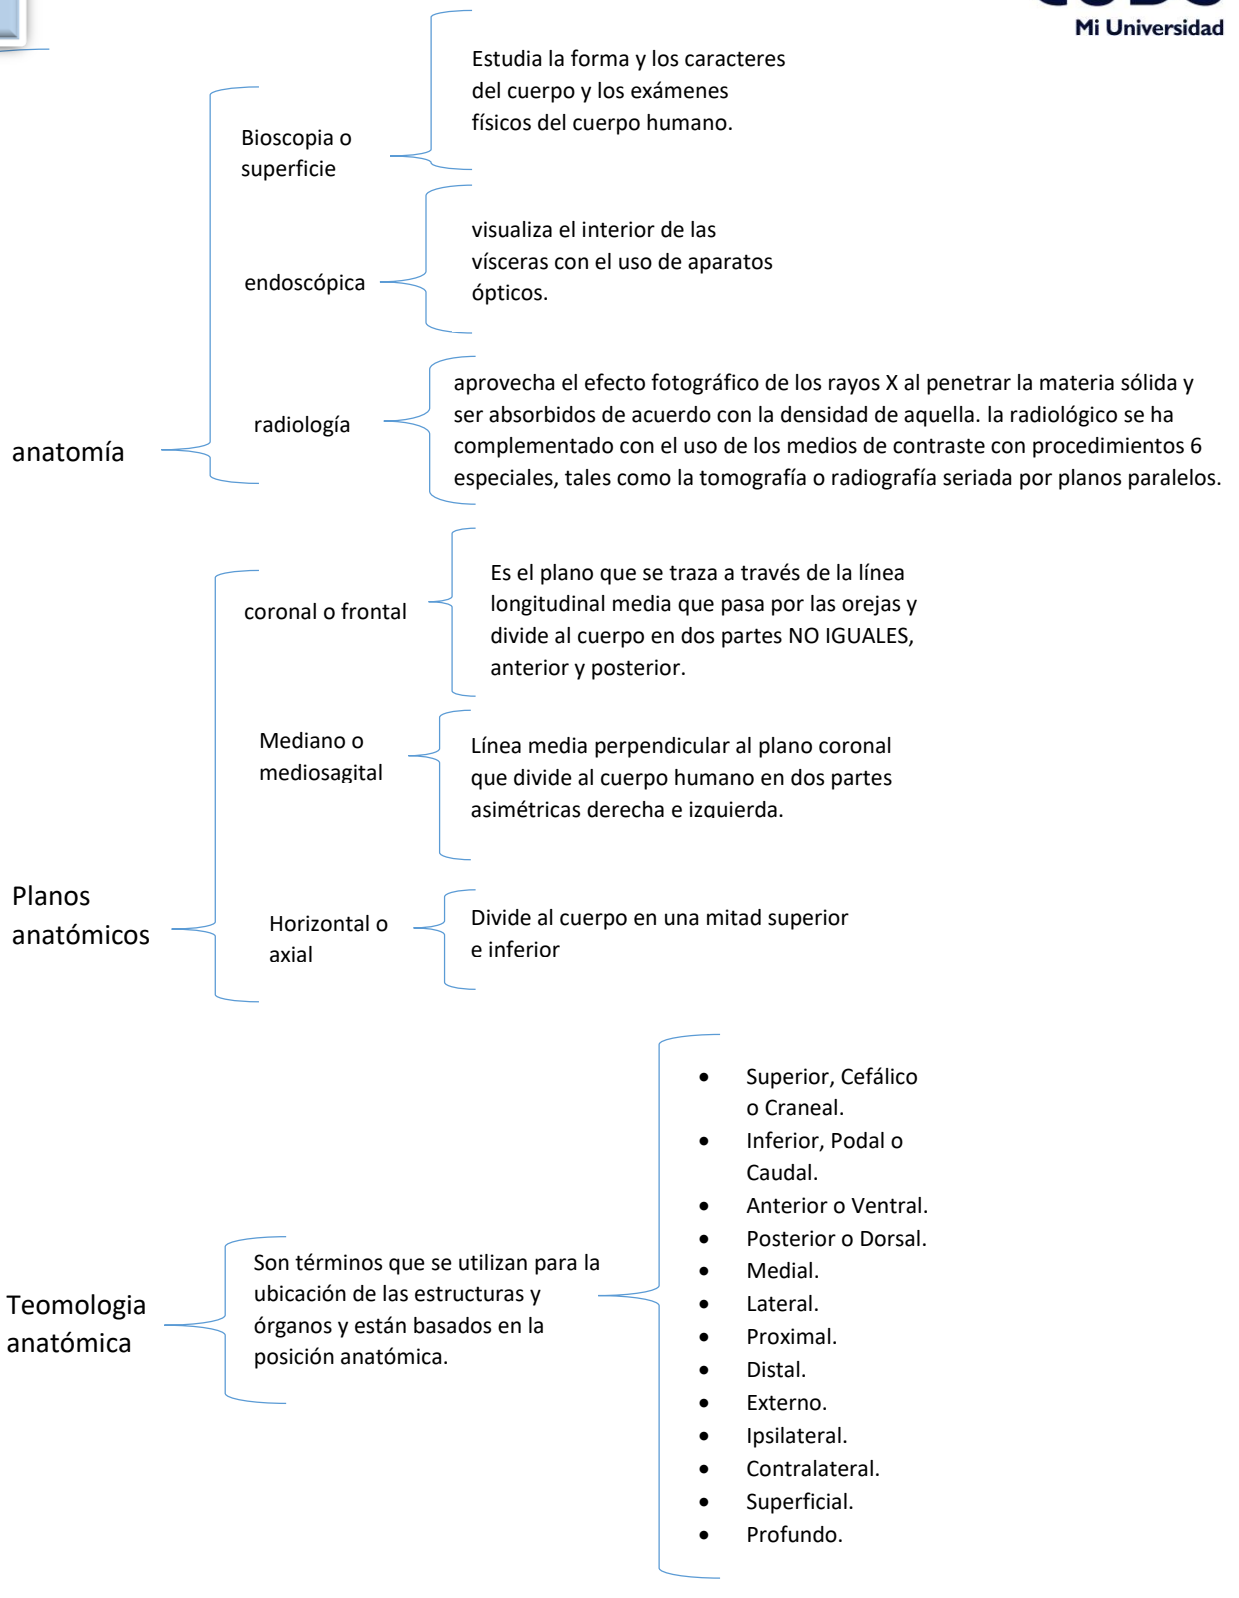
Mi Universidad

anatomía

Bioscopia o superficie

Estudia la forma y los caracteres del cuerpo y los exámenes físicos del cuerpo humano.

endoscópica

visualiza el interior de las vísceras con el uso de aparatos ópticos.

radiología

aprovecha el efecto fotográfico de los rayos X al penetrar la materia sólida y ser absorbidos de acuerdo con la densidad de aquella. la radiológico se ha complementado con el uso de los medios de contraste con procedimientos 6 especiales, tales como la tomografía o radiografía seriada por planos paralelos.

Planos anatómicos

coronal o frontal

Es el plano que se traza a través de la línea longitudinal media que pasa por las orejas y divide al cuerpo en dos partes NO IGUALES, anterior y posterior.

Mediano o mediosagital

Línea media perpendicular al plano coronal que divide al cuerpo humano en dos partes asimétricas derecha e izquierda.

Horizontal o axial

Divide al cuerpo en una mitad superior e inferior

Teomologia anatómica

Son términos que se utilizan para la ubicación de las estructuras y órganos y están basados en la posición anatómica.

- Superior, Cefálico o Craneal.
- Inferior, Podal o Caudal.
- Anterior o Ventral.
- Posterior o Dorsal.
- Medial.
- Lateral.
- Proximal.
- Distal.
- Externo.
- Ipsilateral.
- Contralateral.
- Superficial.
- Profundo.